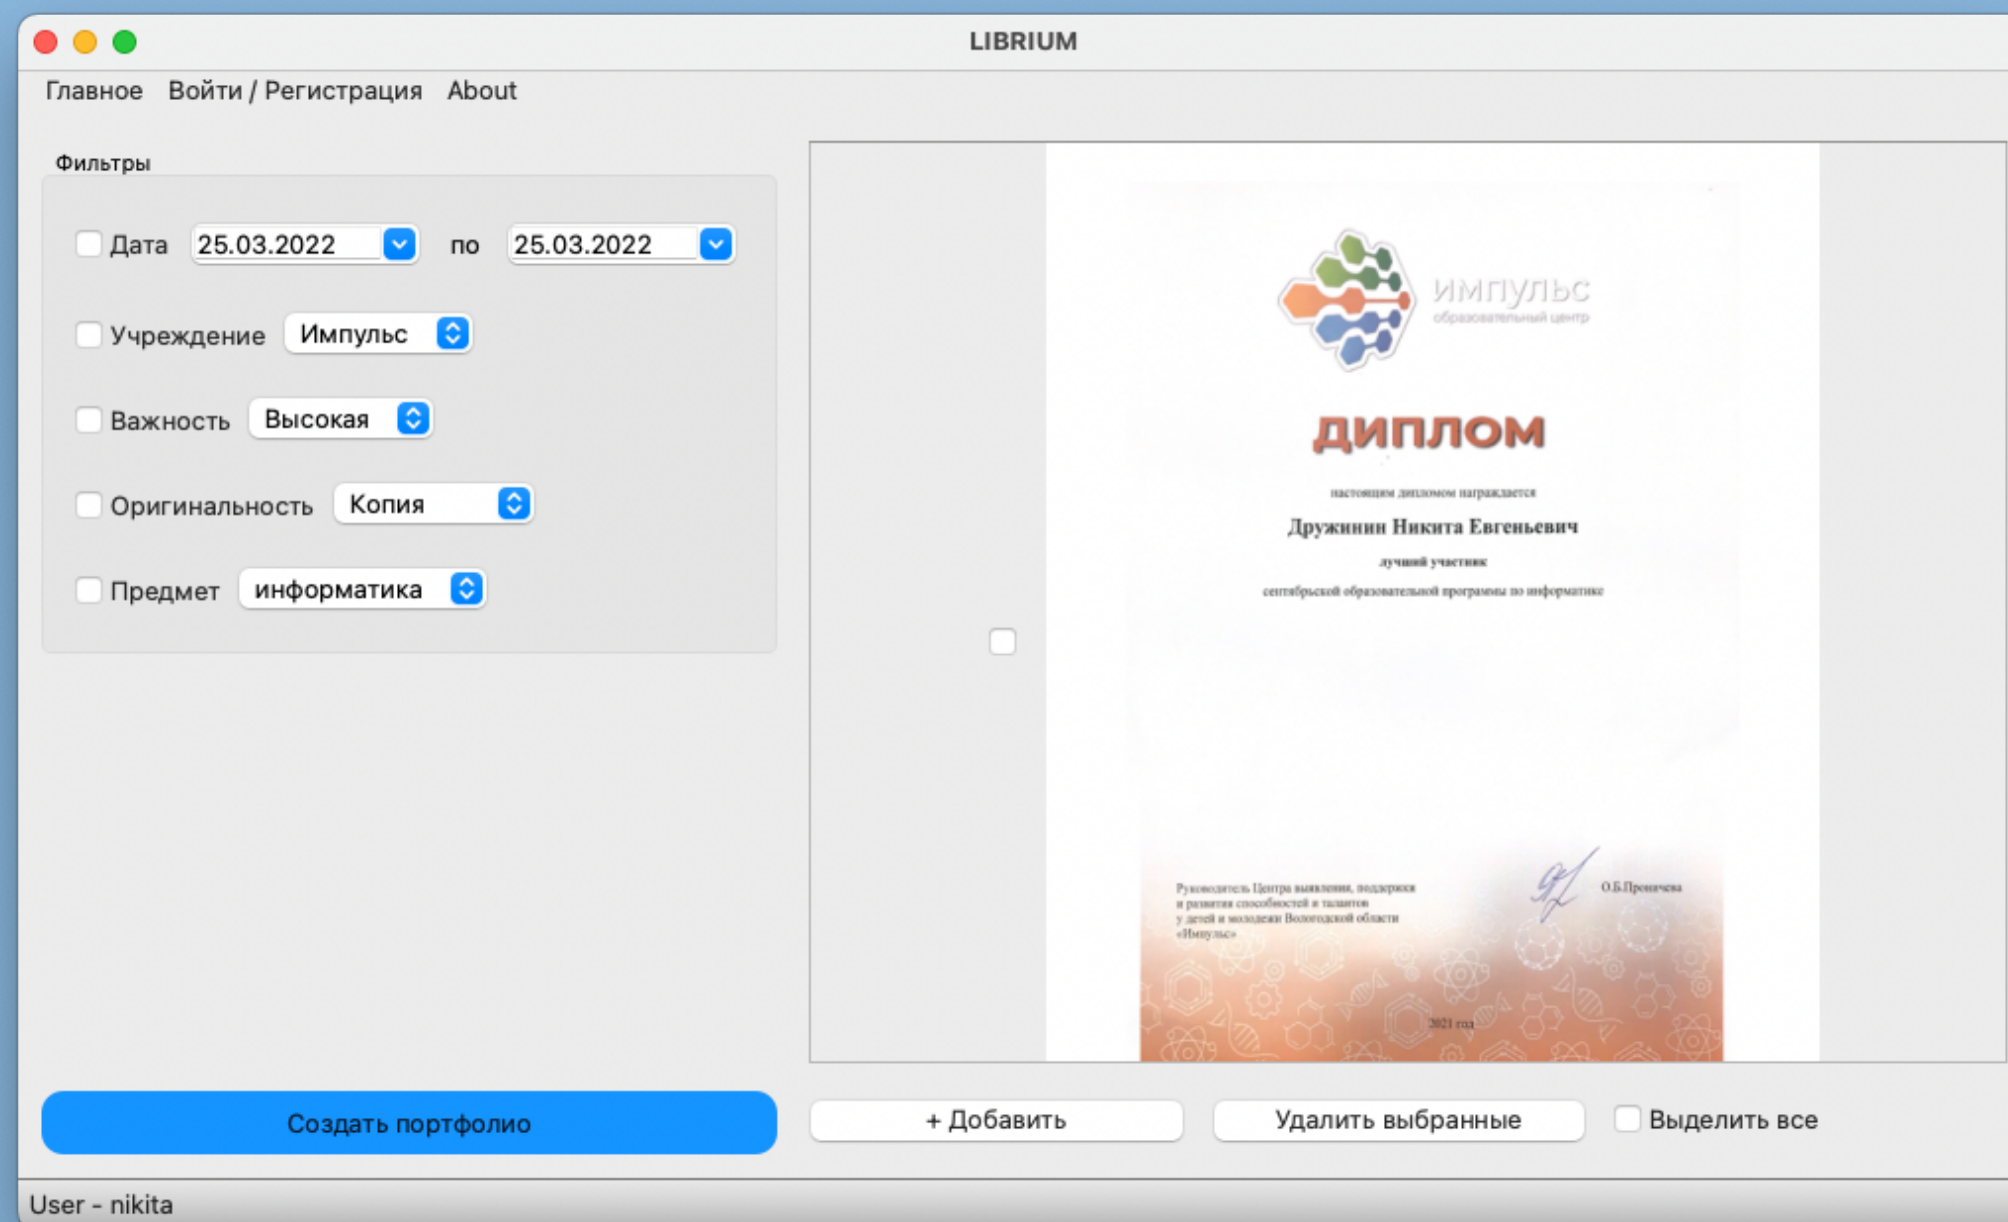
LIBRIUM

Главное Войти / Регистрация About

Фильтры

Дата 25.03.2022 по 25.03.2022

Учреждение Импульс

Важность Высокая

Оригинальность Копия

Предмет информатика

импульс
образовательный центр

ДИПЛОМ

настоящим дипломом награждается

Дружинин Никита Евгеньевич

лучший участник

сентябрьской образовательной программы по информатике

Руководитель Центра выявления, поддержки и развития способностей и талантов у детей и молодежи Вологодской области «Импульс»

О.Б.Пронягова

2021 год

Создать портфолио

+ Добавить

Удалить выбранные

Выделить все

User - nikita